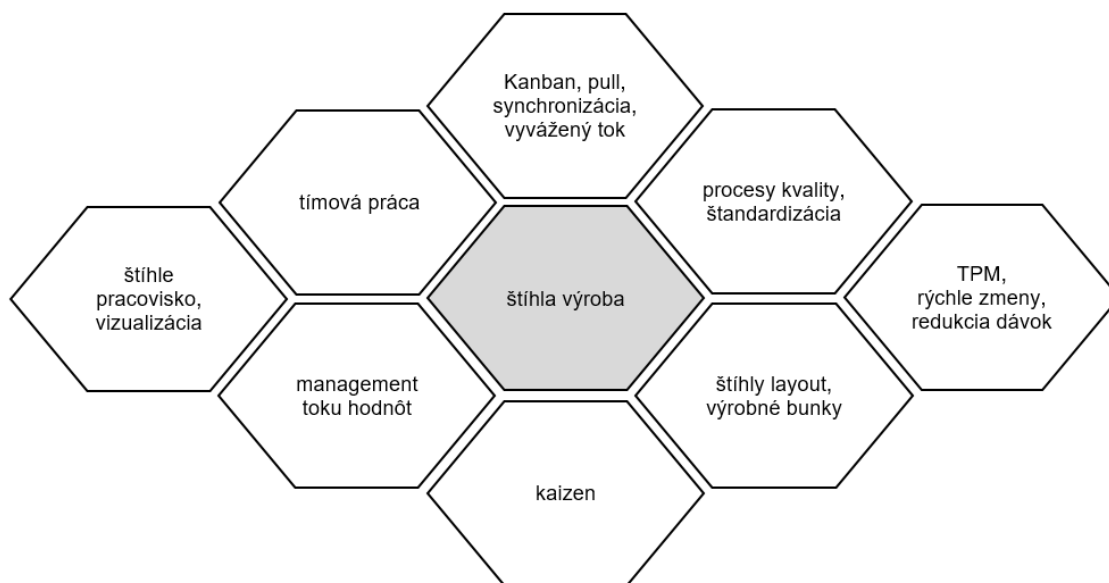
Kanban, pull, synchronizácia, vyvážený tok

tímová práca

procesy kvality, štandardizácia

štíhle pracovisko, vizualizácia

štíhla výroba

TPM, rýchle zmeny, redukcia dávok

management toku hodnôt

štíhly layout, výrobné bunky

kaizen